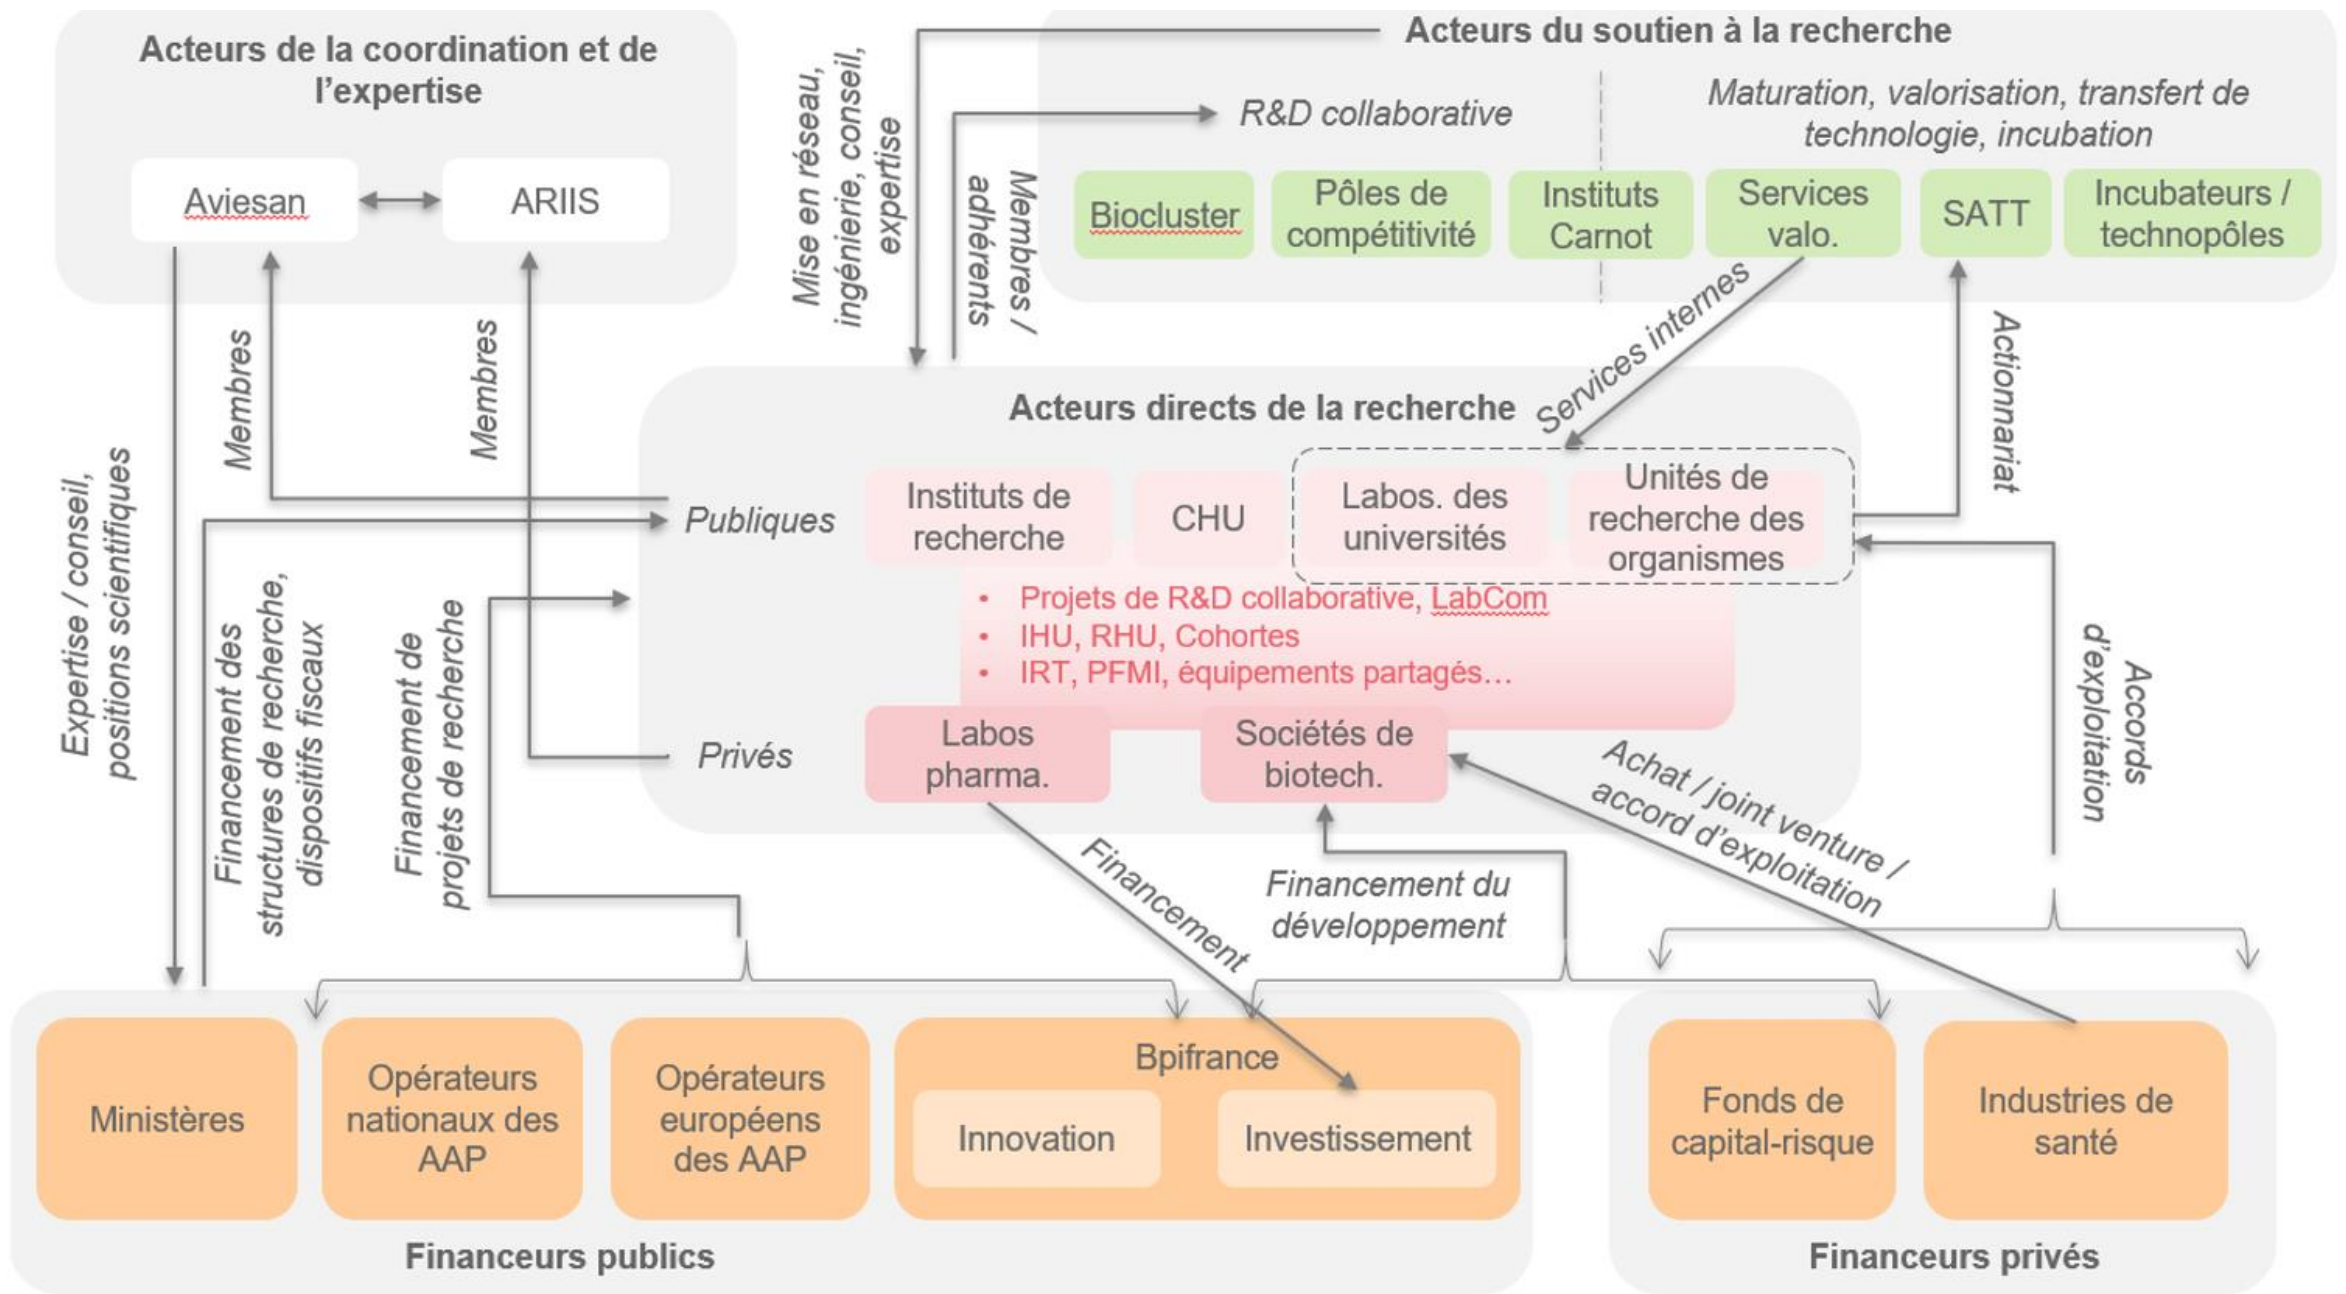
Acteurs de la coordination et de l'expertise

Aviesan

ARIIS

Mise en réseau, ingénierie, conseil, expertise

Membres / adhérents

Acteurs du soutien à la recherche

R&D collaborative

Maturation, valorisation, transfert de technologie, incubation

Biocluster

Pôles de compétitivité

Instituts Carnot

Services valo.

SATT

Incubateurs / technopôles

Services internes

Actionnariat

Membres

Membres

Expertise / conseil, positions scientifiques

Financement des structures de recherche, dispositifs fiscaux

Financement de projets de recherche

Acteurs directs de la recherche

Publiques

Instituts de recherche

CHU

Labos. des universités

Unités de recherche des organismes

• Projets de R&D collaborative, LabCom
• IHU, RHU, Cohortes
• IRT, PFMI, équipements partagés…

Privés

Labos pharma.

Sociétés de biotech.

Accords d'exploitation

Achat / joint venture / accord d'exploitation

Financement

Financement du développement

Ministères

Opérateurs nationaux des AAP

Opérateurs européens des AAP

Bpifrance

Innovation

Investissement

Financeurs publics

Fonds de capital-risque

Industries de santé

Financeurs privés